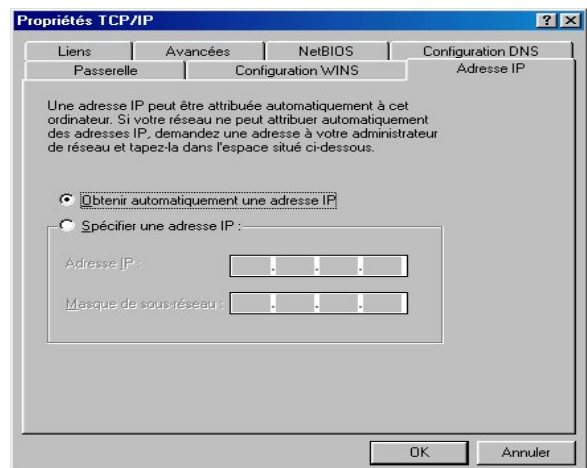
Propriétés TCP/IP

? X

Liens | Avancées | NetBIOS | Configuration DNS

Passerelle | Configuration WINS | Adresse IP

Une adresse IP peut être attribuée automatiquement à cet ordinateur. Si votre réseau ne peut attribuer automatiquement des adresses IP, demandez une adresse à votre administrateur de réseau et tapez-la dans l'espace situé ci-dessous.

Obtenir automatiquement une adresse IP

Spécifier une adresse IP :

Adresse IP :

Masque de sous-réseau :

OK

Annuler